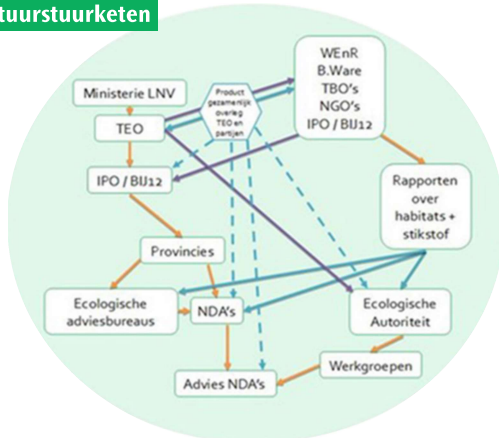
tuurstuurketen

Ministerie LNV

TEO

Product gezamenlijk overleg TEO en partijen

WEnR
B.Ware
TBO's
NGO's
IPO / BIJ12

IPO / BIJ12

Rapporten over habitats + stikstof

Provincies

Ecologische adviesbureaus

NDA's

Ecologische Autoriteit

Werkgroepen

Advies NDA's